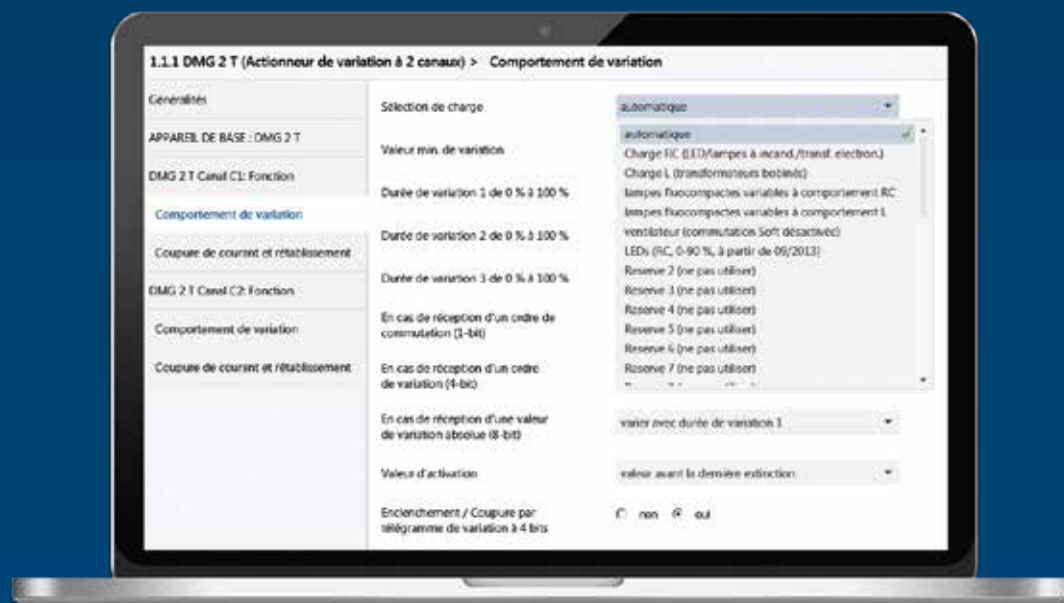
1.1.1 DMG 2 T (Actionneur de variation à 2 canaux) > Comportement de variation

Généralités

APPAREIL DE BASE : DMG 2 T

DMG 2 T Canal C1: Fonction

Comportement de variation

Coupure de courant et rétablissement

DMG 2 T Canal C2: Fonction

Comportement de variation

Coupure de courant et rétablissement

Sélection de charge

automatique

Valeur min. de variation

Durée de variation 1 de 0 % à 100 %

Durée de variation 2 de 0 % à 100 %

Durée de variation 3 de 0 % à 100 %

En cas de réception d'un ordre de commutation (1-bit)

En cas de réception d'un ordre de variation (4-bit)

En cas de réception d'une valeur de variation absolue (8-bit)

Valeur d'activation

Enclenchement / Coupure par télégramme de variation à 4 bits

automatique

Charge RC (LED/lampes à incand./transf. electron.)

Charge L (transformateurs bobinés)

lampes fluocompactes variables à comportement RC

lampes fluocompactes variables à comportement L

ventilateur (commutation Soft désactivée)

LEDs (RC, 0-90 %, à partir de 09/2013)

Reserve 2 (ne pas utiliser)

Reserve 3 (ne pas utiliser)

Reserve 4 (ne pas utiliser)

Reserve 5 (ne pas utiliser)

Reserve 6 (ne pas utiliser)

Reserve 7 (ne pas utiliser)

varier avec durée de variation 1

valeur avant la dernière extinction

non oui